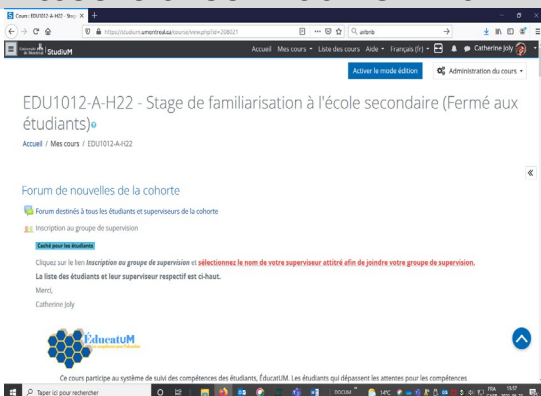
Cours : EDU1012-A-H22 - Stag ×   +

https://studium.umontreal.ca/course/view.php?id=208021

airbnb

StudiUM

Accueil   Mes cours   Liste des cours   Aide   Français (fr)   Catherine Joly

Activer le mode édition

Administration du cours

EDU1012-A-H22 - Stage de familiarisation à l'école secondaire (Fermé aux étudiants)

Accueil / Mes cours / EDU1012-A-H22

«

Forum de nouvelles de la cohorte

Forum destinés à tous les étudiants et superviseurs de la cohorte

Inscription au groupe de supervision

Caché pour les étudiants

Cliquez sur le lien ***Inscription au groupe de supervision*** et **sélectionnez le nom de votre superviseur attitré afin de joindre votre groupe de supervision.**

**La liste des étudiants et leur superviseur respectif est ci-haut.**

Merci,

Catherine Joly

ÉducatUM

Ce cours participe au système de suivi des compétences des étudiants, ÉducatUM. Les étudiants qui dépassent les attentes pour les compétences

Taper ici pour rechercher

DOCUM

14°C

FRA

15:57

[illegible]